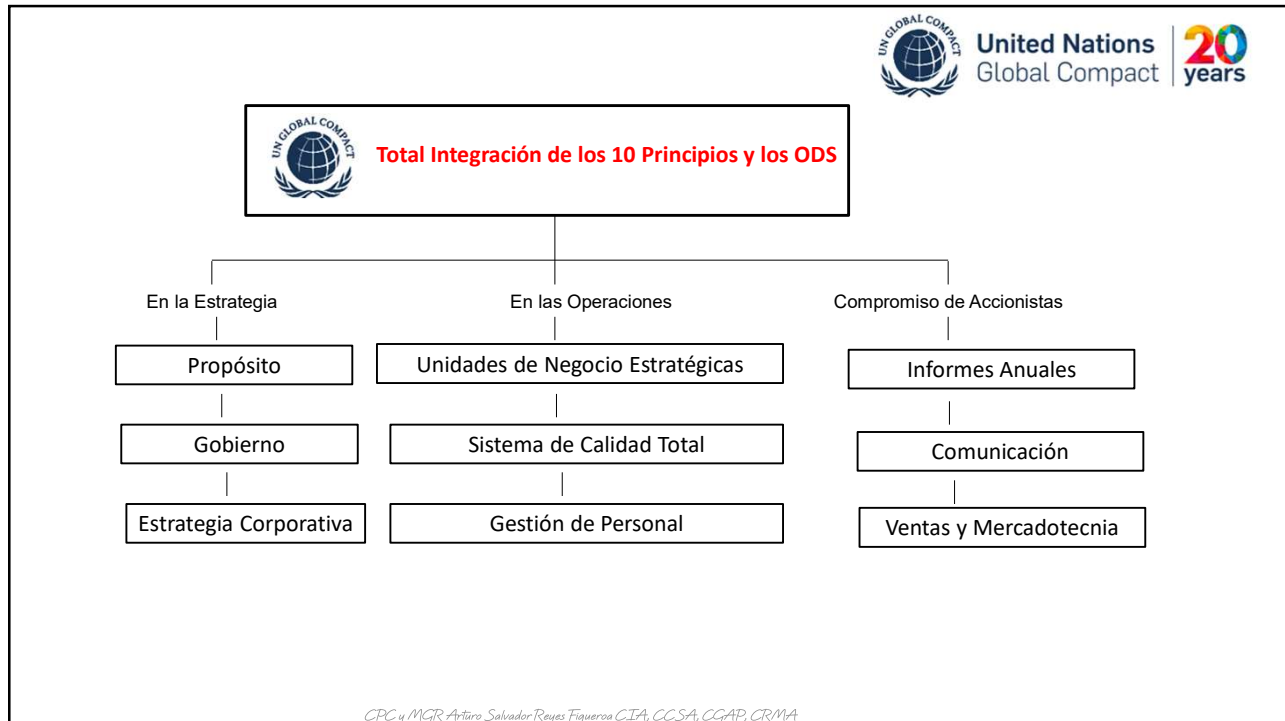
UN GLOBAL COMPACT United Nations Global Compact 20 years

UN GLOBAL COMPACT Total Integración de los 10 Principios y los ODS

En la Estrategia

Propósito

Gobierno

Estrategia Corporativa

En las Operaciones

Unidades de Negocio Estratégicas

Sistema de Calidad Total

Gestión de Personal

Compromiso de Accionistas

Informes Anuales

Comunicación

Ventas y Mercadotecnia

CPC y MGR Arturo Salvador Reyes Figueroa CIA, CCSA, CGAP, CRMA